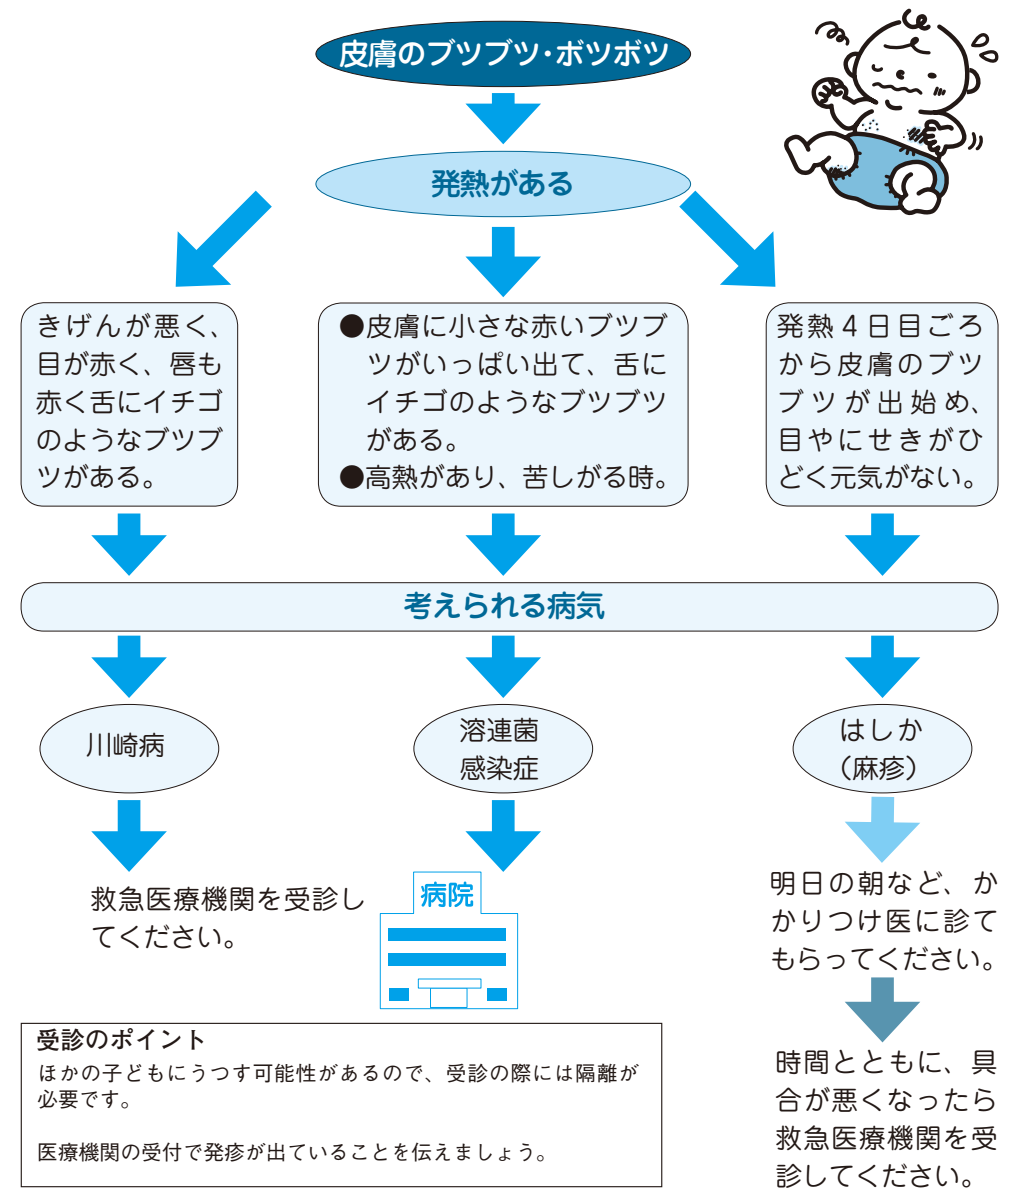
皮膚のブツブツ・ボツボツ

発熱がある

きげんが悪く、目が赤く、唇も赤く舌にイチゴのようなブツブツがある。

●皮膚に小さな赤いブツブツがいっぱい出て、舌にイチゴのようなブツブツがある。
●高熱があり、苦しがる時。

発熱４日目ごろから皮膚のブツブツが出始め、目やにせきがひどく元気がない。

考えられる病気

川崎病

溶連菌感染症

はしか（麻疹）

救急医療機関を受診してください。

病院

明日の朝など、かかりつけ医に診てもらってください。

時間とともに、具合が悪くなったら救急医療機関を受診してください。

受診のポイント
ほかの子どもにうつす可能性があるので、受診の際には隔離が必要です。

医療機関の受付で発疹が出ていることを伝えましょう。